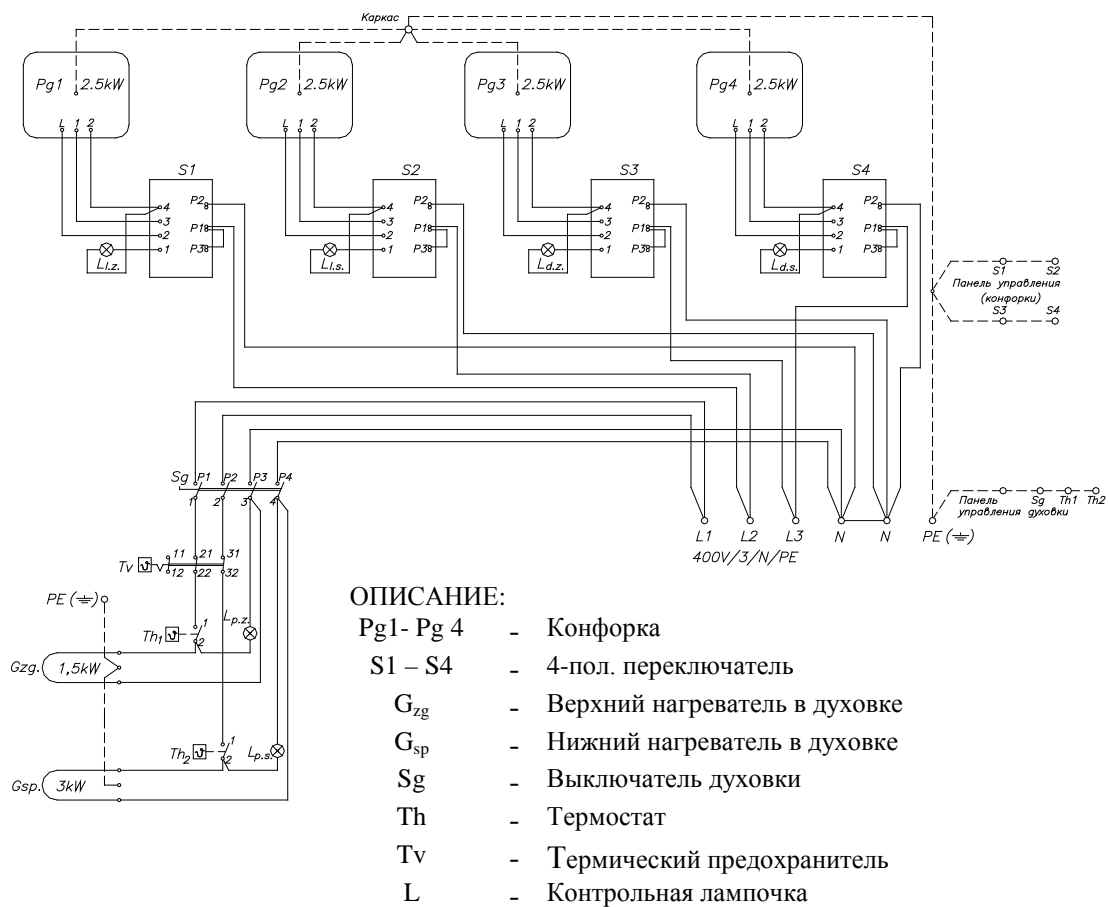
Каркас

Pg1 2.5kW
L 1 2

Pg2 2.5kW
L 1 2

Pg3 2.5kW
L 1 2

Pg4 2.5kW
L 1 2

S1
4 3 2 1
P2 8
P1 8
P3 8
$L_{l.z.}$

S2
4 3 2 1
P2 8
P1 8
P3 8
$L_{l.s.}$

S3
4 3 2 1
P2 8
P1 8
P3 8
$L_{d.z.}$

S4
4 3 2 1
P2 8
P1 8
P3 8
$L_{d.s.}$

S1 S2
Панель управления (конфорки)
S3 S4

Sg P1 P2 P3 P4
1 2 3 4

L1 L2 L3 N N PE (⏚)
400V/3/N/PE

Панель управления духовки Sg Th1 Th2

Tv 11 21 31
12 22 32

PE (⏚)
$Th_1$ 1 2
$L_{p.z.}$
Gzg. 1,5kW
$Th_2$ 1 2
$L_{p.s.}$
Gsp. 3kW

ОПИСАНИЕ:
Pg1- Pg 4 - Конфорка
S1 – S4 - 4-пол. переключатель
$G_{zg}$ - Верхний нагреватель в духовке
$G_{sp}$ - Нижний нагреватель в духовке
Sg - Выключатель духовки
Th - Термостат
Tv - Термический предохранитель
L - Контрольная лампочка